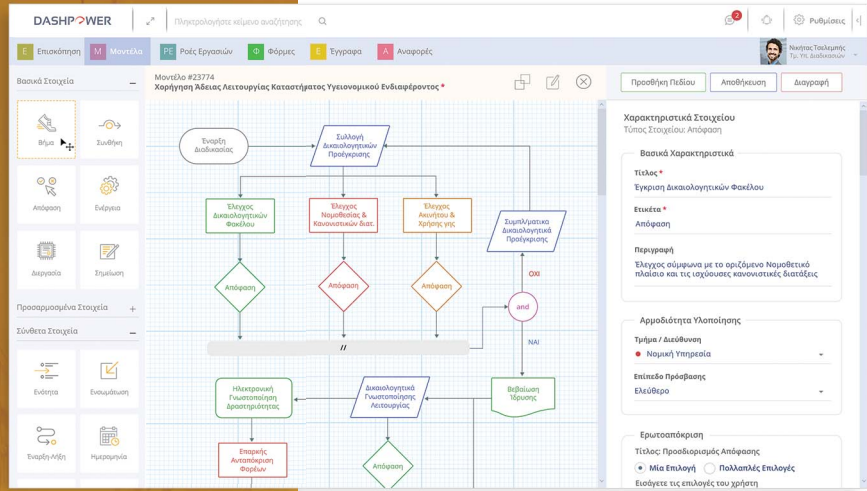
DASHPOWER

Πληκτρολογήστε κείμενο αναζήτησης

2

Ρυθμίσεις

Ε Επισκόπηση
Μ Μοντέλα
PE Ροές Εργασιών
Φ Φόρμες
Ε Έγγραφα
Α Αναφορές

Νικήτας Τσελεμής
Τμ. Υπ. Διαδικασιών

Βασικά Στοιχεία

Βήμα
Συνθήκη
Απόφαση
Ενέργεια
Διεργασία
Σημείωση

Προσαρμοσμένα Στοιχεία

Σύνθετα Στοιχεία

Ενότητα
Ενσωμάτωση
Έναρξη-Λήξη
Ημερομηνία

Μοντέλο #23774
Χορήγηση Άδειας Λειτουργίας Καταστήματος Υγειονομικού Ενδιαφέροντος *

Έναρξη Διαδικασίας
Συλλογή Δικαιολογητικών Προέγκρισης
Έλεγχος Δικαιολογητικών Φακέλου
Έλεγχος Νομοθεσίας & Κανονιστικών διατ.
Έλεγχος Ακινήτου & Χρήσης γης
Συμπλ/ματικά Δικαιολογητικά Προέγκρισης
Απόφαση
Απόφαση
Απόφαση
ΟΧΙ
and
ΝΑΙ
//
Ηλεκτρονική Γνωστοποίηση Δραστηριότητας
Δικαιολογητικά Γνωστοποίησης Λειτουργίας
Βεβαίωση Τήρησης
Επαρκής Αντιστοίχιση Φορέων
Απόφαση

Προσθήκη Πεδίου
Αποθήκευση
Διαγραφή

Χαρακτηριστικά Στοιχείου
Τύπος Στοιχείου: Απόφαση

Βασικά Χαρακτηριστικά

Τίτλος *
Έγκριση Δικαιολογητικών Φακέλου

Ετικέτα *
Απόφαση

Περιγραφή
Έλεγχος σύμφωνα με το οριζόμενο Νομοθετικό πλαίσιο και τις ισχύουσες κανονιστικές διατάξεις

Αρμοδιότητα Υλοποίησης

Τμήμα / Διεύθυνση
Νομική Υπηρεσία

Επίπεδο Πρόσβασης
Ελεύθερο

Ερωτοαπόκριση

Τίτλος: Προσδιορισμός Απόφασης
Μία Επιλογή
Πολλαπλές Επιλογές
Εισάγετε τις επιλογές του χρήστη